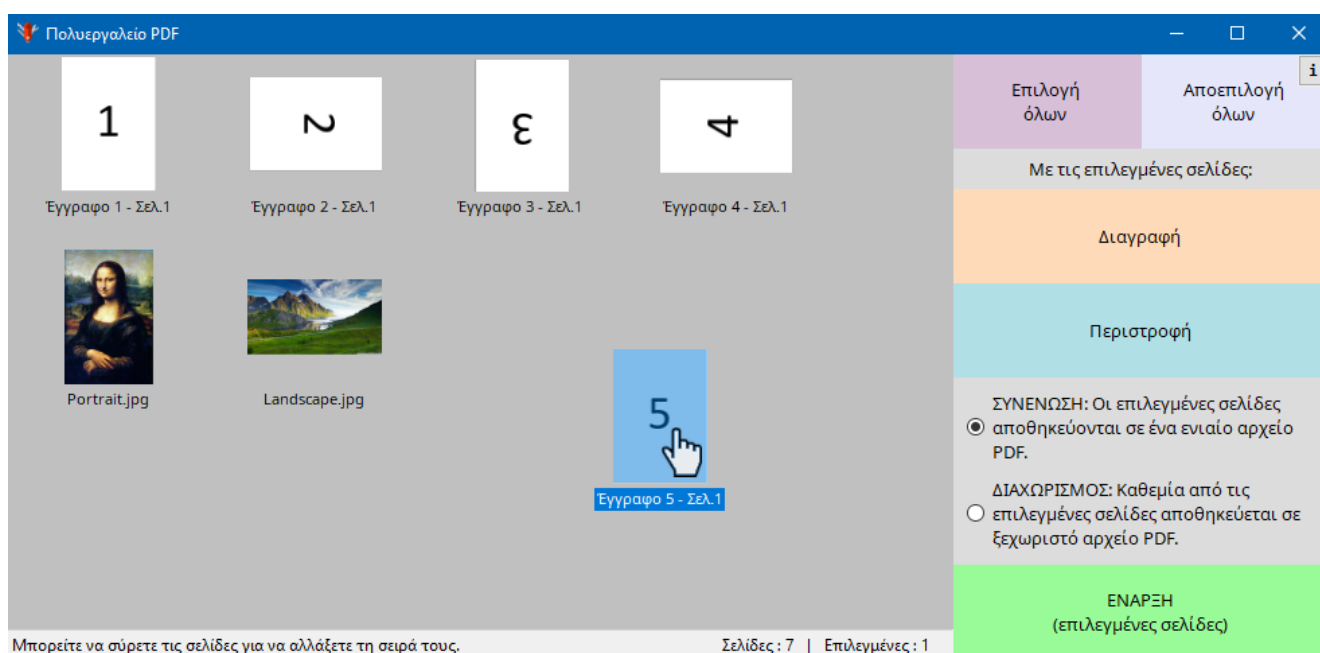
Πολυεργαλείο PDF

1

2

3

4

Έγγραφο 1 - Σελ.1

Έγγραφο 2 - Σελ.1

Έγγραφο 3 - Σελ.1

Έγγραφο 4 - Σελ.1

Portrait.jpg

Landscape.jpg

5

Έγγραφο 5 - Σελ.1

i

Επιλογή όλων

Αποεπιλογή όλων

Με τις επιλεγμένες σελίδες:

Διαγραφή

Περιστροφή

ΣΥΝΕΝΩΣΗ: Οι επιλεγμένες σελίδες αποθηκεύονται σε ένα ενιαίο αρχείο PDF.

ΔΙΑΧΩΡΙΣΜΟΣ: Καθεμία από τις επιλεγμένες σελίδες αποθηκεύεται σε ξεχωριστό αρχείο PDF.

ΕΝΑΡΞΗ
(επιλεγμένες σελίδες)

Μπορείτε να σύρετε τις σελίδες για να αλλάξετε τη σειρά τους.

Σελίδες : 7 | Επιλεγμένες : 1